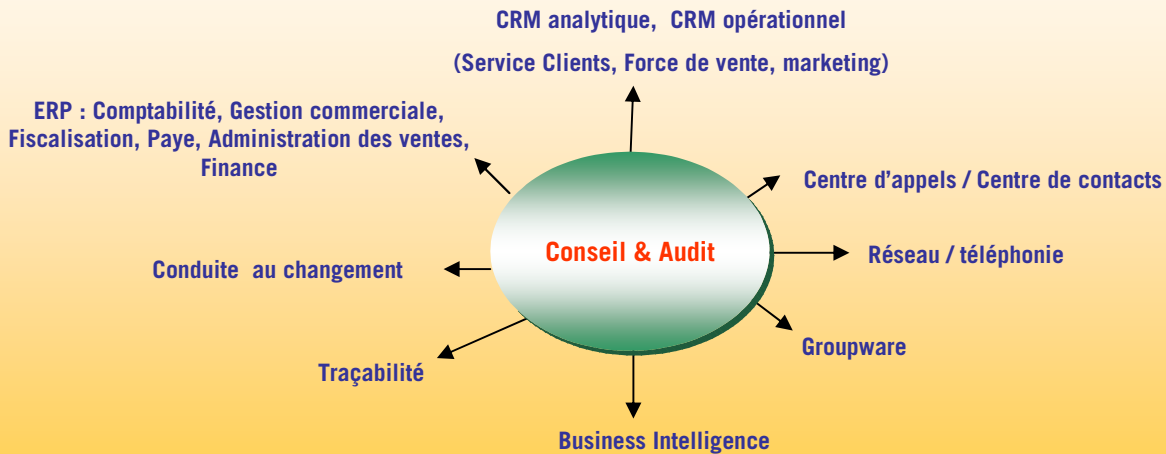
CRM analytique, CRM opérationnel

(Service Clients, Force de vente, marketing)

ERP : Comptabilité, Gestion commerciale, Fiscalisation, Paye, Administration des ventes, Finance

Centre d'appels / Centre de contacts

Conseil & Audit

Réseau / téléphonie

Conduite au changement

Groupware

Traçabilité

Business Intelligence